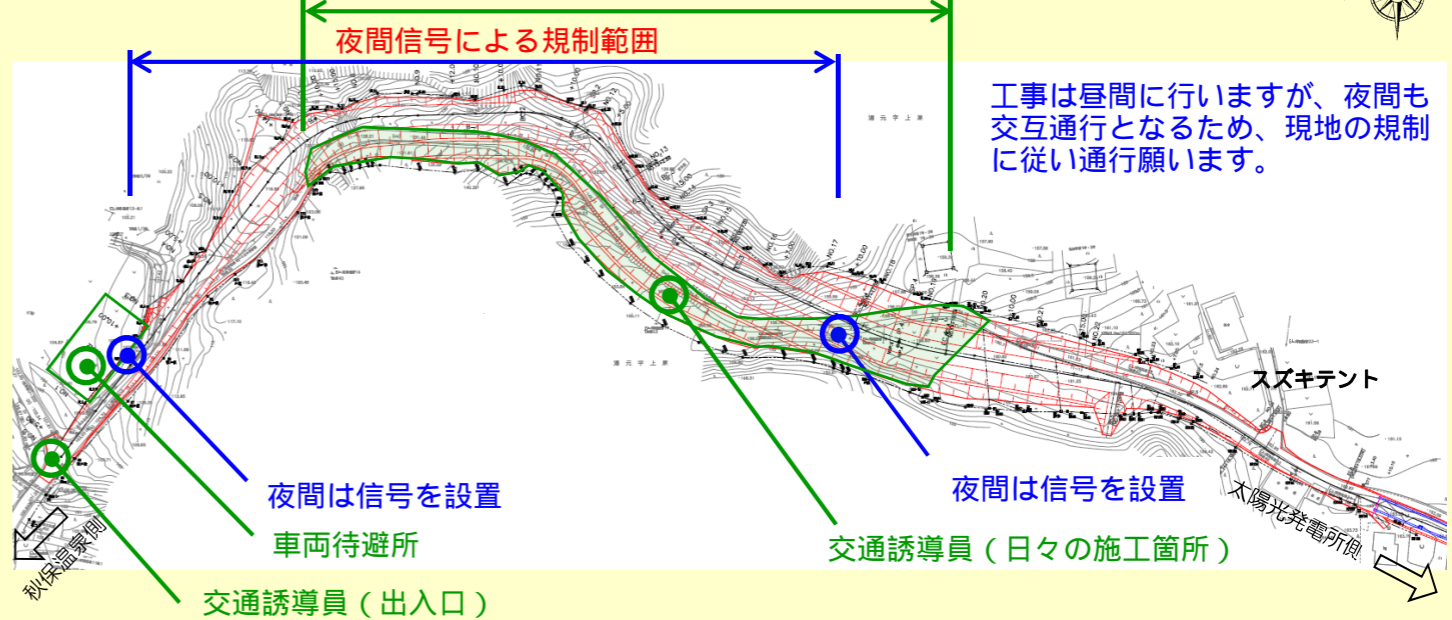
夜間信号による規制範囲

工事は昼間に行いますが、夜間も交互通行となるため、現地の規制に従い通行願います。

スズキテント

夜間は信号を設置

夜間は信号を設置

車両待避所

交通誘導員（日々の施工箇所）

交通誘導員（出入口）

秋保温泉側

太陽光発電所側